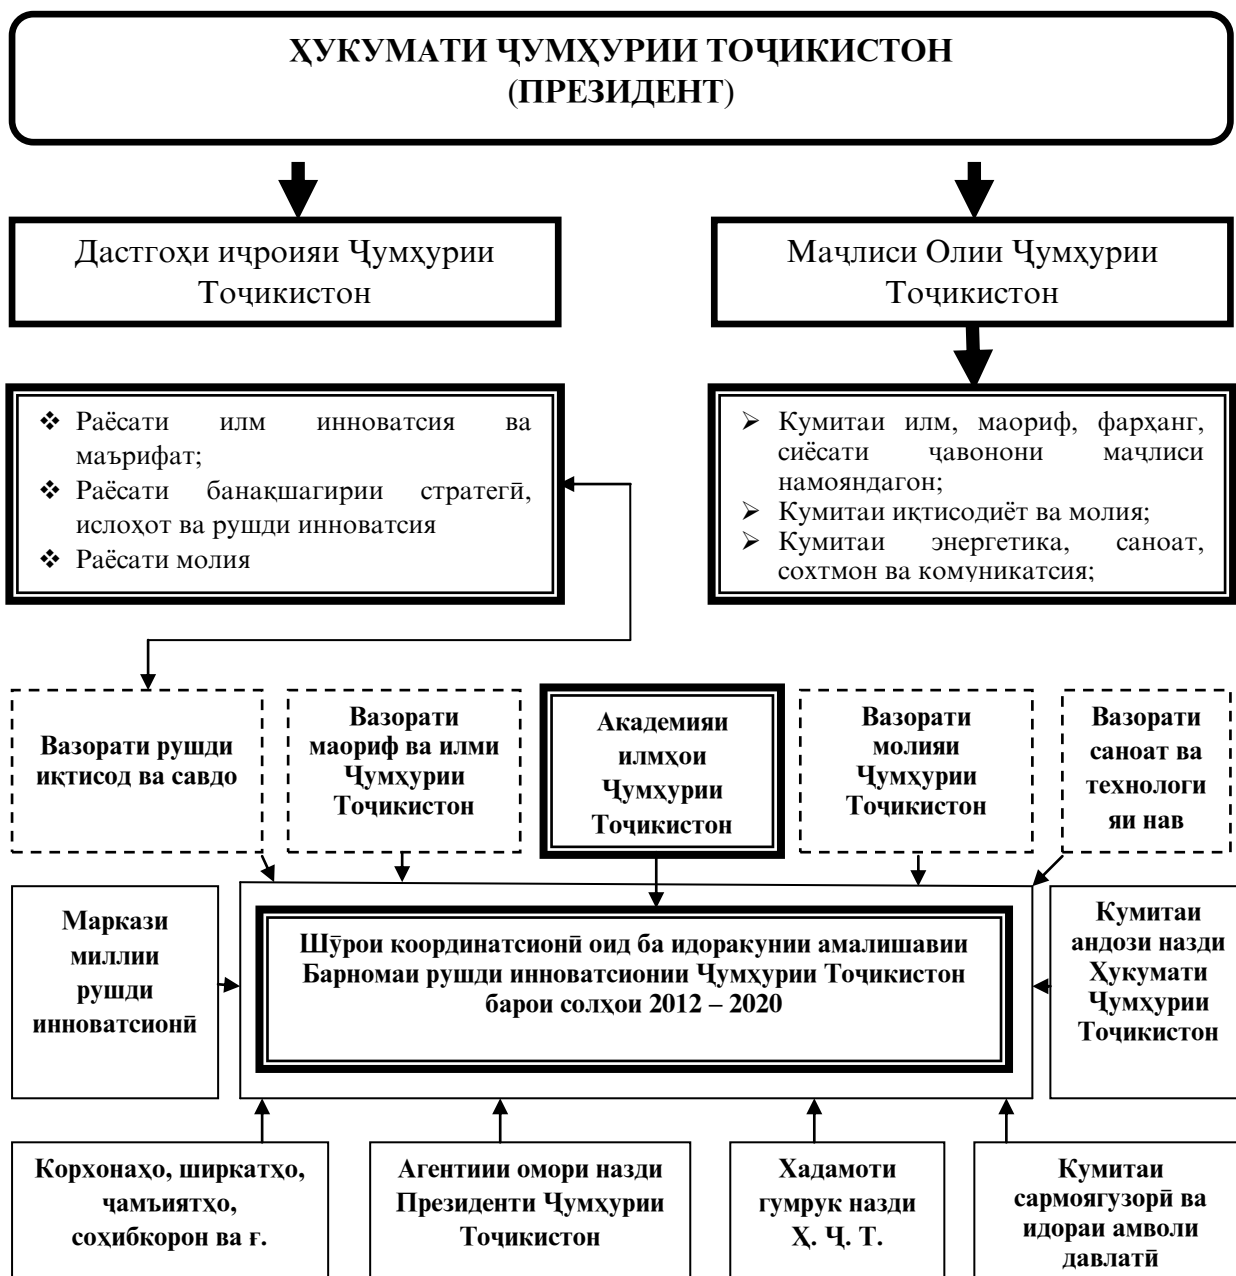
ҲУКУМАТИ ҶУМҲУРИИ ТОҶИКИСТОН
(ПРЕЗИДЕНТ)

Дастгоҳи иҷроияи Ҷумҳурии Тоҷикистон

Маҷлиси Олии Ҷумҳурии Тоҷикистон

❖ Раёсати илм инноватсия ва маърифат;
❖ Раёсати банақшагирии стратегӣ, ислоҳот ва рушди инноватсия
❖ Раёсати молия

➢ Кумитаи илм, маориф, фарҳанг, сиёсати ҷавонони маҷлиси намояндагон;
➢ Кумитаи иқтисодиёт ва молия;
➢ Кумитаи энергетика, саноат, сохтмон ва комуникатсия;

Вазорати рушди иқтисод ва савдо

Вазорати маориф ва илми Ҷумҳурии Тоҷикистон

Академияи илмҳои Ҷумҳурии Тоҷикистон

Вазорати молияи Ҷумҳурии Тоҷикистон

Вазорати саноат ва технологияи нав

Маркази миллии рушди инноватсионӣ

Шӯрои координатсионӣ оид ба идоракунии амалишавии Барномаи рушди инноватсионии Ҷумҳурии Тоҷикистон барои солҳои 2012 – 2020

Кумитаи андози назди Ҳукумати Ҷумҳурии Тоҷикистон

Корхонаҳо, ширкатҳо, ҷамъиятҳо, соҳибкорон ва ғ.

Агентиии омори назди Президенти Ҷумҳурии Тоҷикистон

Хадамоти гумрук назди Ҳ. Ҷ. Т.

Кумитаи сармоягузорӣ ва идораи амволи давлатӣ